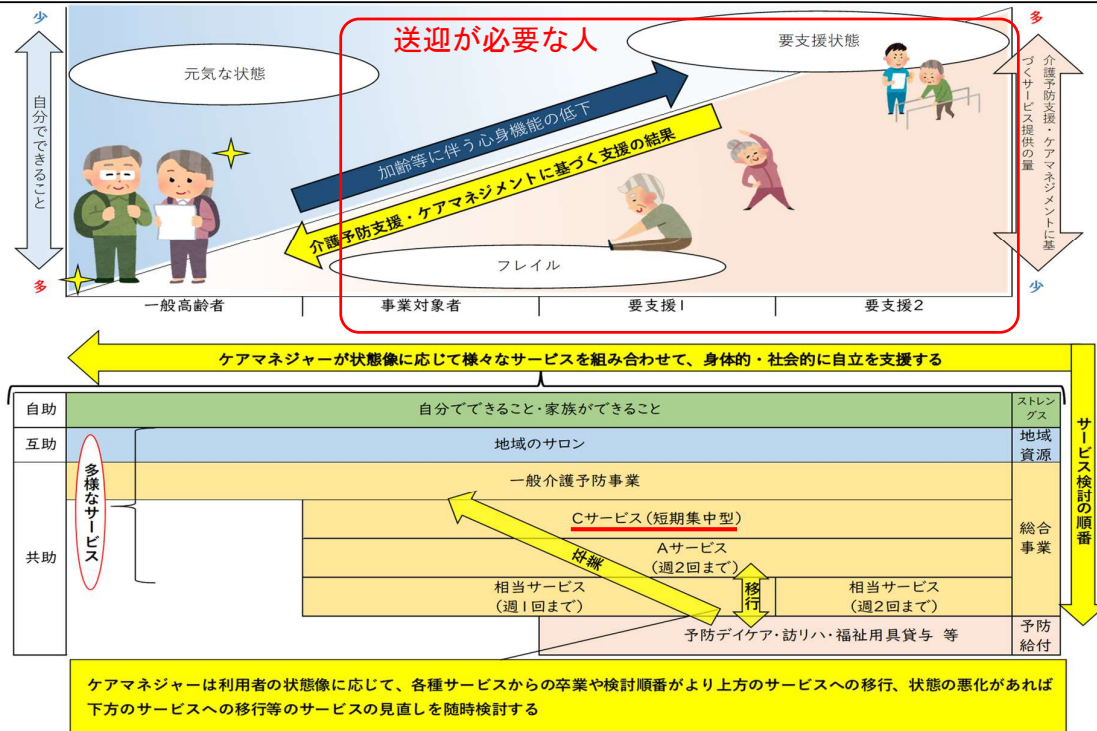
少

自分でできること

多

元気な状態

送迎が必要な人

要支援状態

加齢等に伴う心身機能の低下

介護予防支援・ケアマネジメントに基づく支援の結果

フレイル

多

介護予防支援・ケアマネジメントに基づくサービス提供の量

少

| 一般高齢者 | 事業対象者 | 要支援1 | 要支援2 |
|---|---|---|---|

ケアマネジャーが状態像に応じて様々なサービスを組み合わせて、身体的・社会的に自立を支援する

| 自助 | 自分でできること・家族ができること | | ストレングス |
|---|---|---|---|
| 互助 | 地域のサロン | | 地域資源 |
| 共助 | 一般介護予防事業 | | 総合事業 |
| | Cサービス(短期集中型) | | |
| | Aサービス(週2回まで) | | |
| | 相当サービス(週1回まで) | 相当サービス(週2回まで) | |
| | 予防デイケア・訪リハ・福祉用具貸与 等 | | 予防給付 |

多様なサービス

卒業

移行

サービス検討の順番

ケアマネジャーは利用者の状態像に応じて、各種サービスからの卒業や検討順番がより上方のサービスへの移行、状態の悪化があれば下方のサービスへの移行等のサービスの見直しを随時検討する